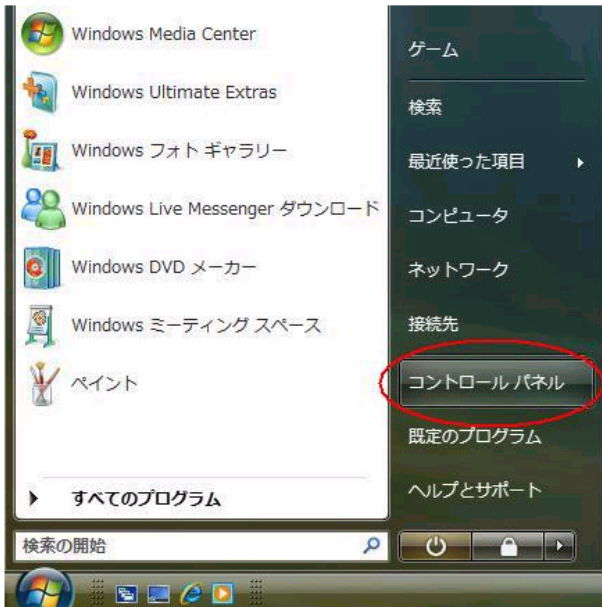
Windows Media Center

Windows Ultimate Extras

Windows フォト ギャラリー

Windows Live Messenger ダウンロード

Windows DVD メーカー

Windows ミーティング スペース

ペイント

すべてのプログラム

検索の開始

ゲーム

検索

最近使った項目

コンピュータ

ネットワーク

接続先

コントロール パネル

既定のプログラム

ヘルプとサポート